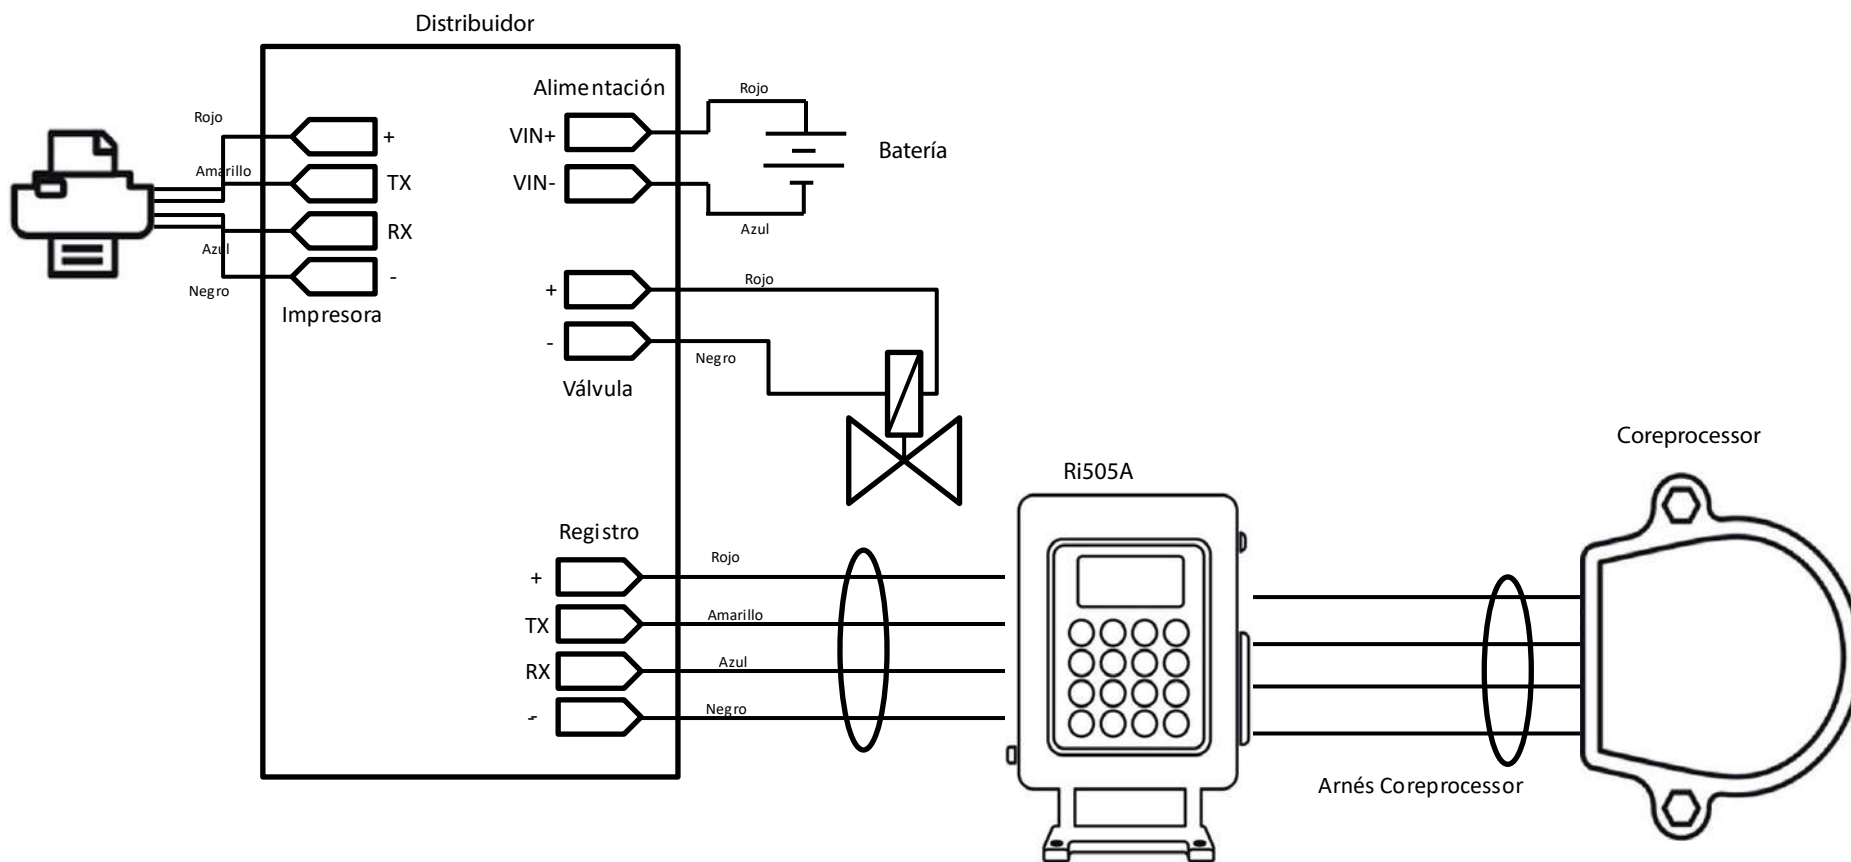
Distribuidor

Rojo
+
Amarillo
TX
RX
Azul
-
Negro
Impresora

Alimentación
VIN+
VIN-
Rojo
Batería
Azul

+
-
Rojo
Negro
Válvula

Registro
+
TX
RX
-
Rojo
Amarillo
Azul
Negro

Ri505A

Coreprocessor

Arnés Coreprocessor